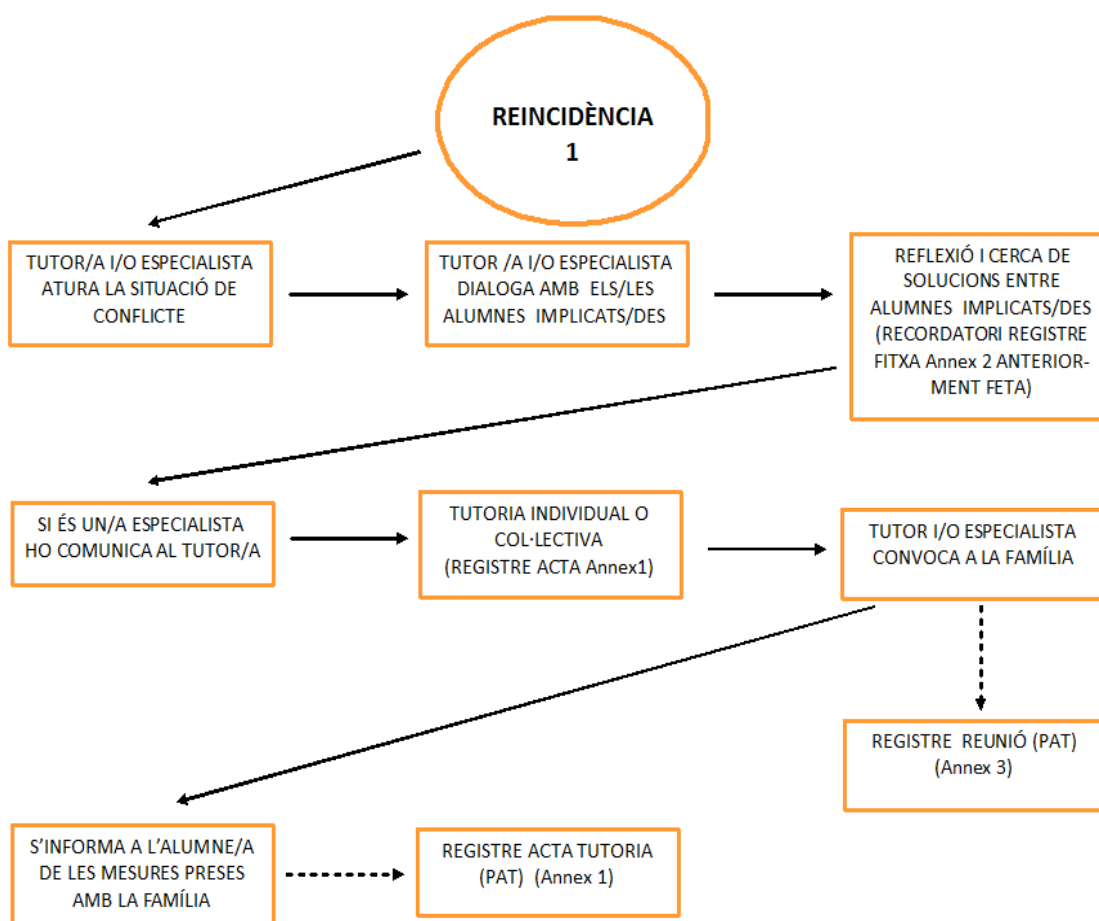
REINCIDÈNCIA 1

TUTOR/A I/O ESPECIALISTA ATURA LA SITUACIÓ DE CONFLICTE

TUTOR /A I/O ESPECIALISTA DIALOGA AMB ELS/LES ALUMNES IMPLICATS/DES

REFLEXIÓ I CERCA DE SOLUCIONS ENTRE ALUMNES IMPLICATS/DES (RECORDATORI REGISTRE FITXA Annex 2 ANTERIORMENT FETA)

SI ÉS UN/A ESPECIALISTA HO COMUNICA AL TUTOR/A

TUTORIA INDIVIDUAL O COL·LECTIVA (REGISTRE ACTA Annex1)

TUTOR I/O ESPECIALISTA CONVOCA A LA FAMÍLIA

REGISTRE REUNIÓ (PAT) (Annex 3)

S'INFORMA A L'ALUMNE/A DE LES MESURES PRESES AMB LA FAMÍLIA

REGISTRE ACTA TUTORIA (PAT) (Annex 1)